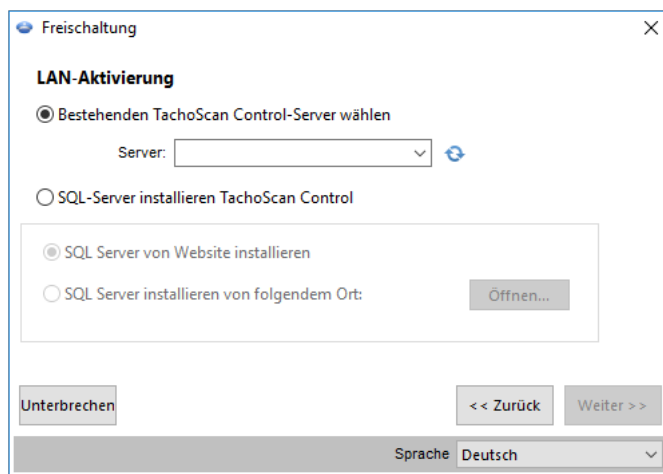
Freischaltung

LAN-Aktivierung

Bestehenden TachoScan Control-Server wählen

Server:

SQL-Server installieren TachoScan Control

SQL Server von Website installieren

SQL Server installieren von folgendem Ort:

Öffnen...

Unterbrechen

<< Zurück

Weiter >>

Sprache Deutsch